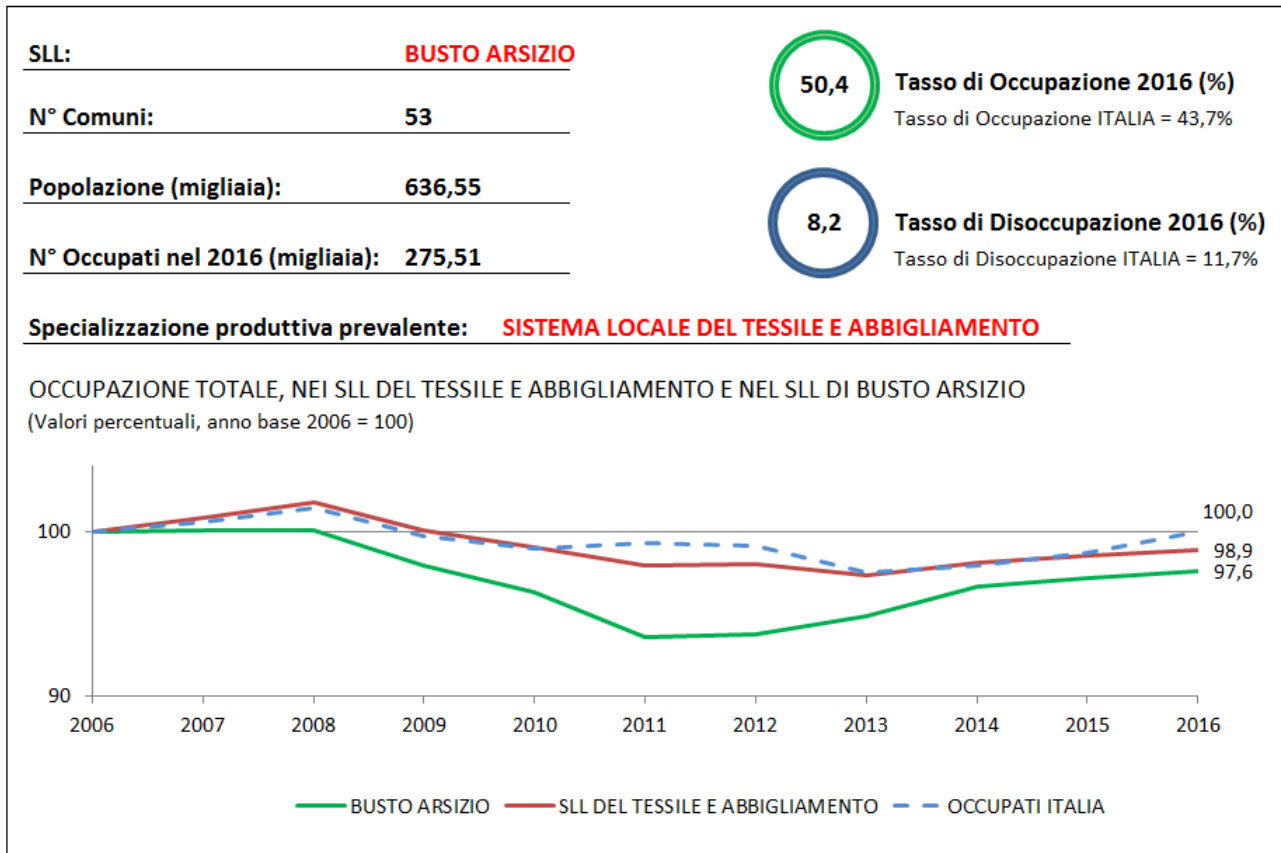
SLL: BUSTO ARSIZIO

N° Comuni: 53

Popolazione (migliaia): 636,55

N° Occupati nel 2016 (migliaia): 275,51

50,4 Tasso di Occupazione 2016 (%)
Tasso di Occupazione ITALIA = 43,7%

8,2 Tasso di Disoccupazione 2016 (%)
Tasso di Disoccupazione ITALIA = 11,7%

Specializzazione produttiva prevalente: SISTEMA LOCALE DEL TESSILE E ABBIGLIAMENTO

OCCUPAZIONE TOTALE, NEI SLL DEL TESSILE E ABBIGLIAMENTO E NEL SLL DI BUSTO ARSIZIO
(Valori percentuali, anno base 2006 = 100)

100
90
2006 2007 2008 2009 2010 2011 2012 2013 2014 2015 2016
100,0
98,9
97,6

BUSTO ARSIZIO SLL DEL TESSILE E ABBIGLIAMENTO OCCUPATI ITALIA